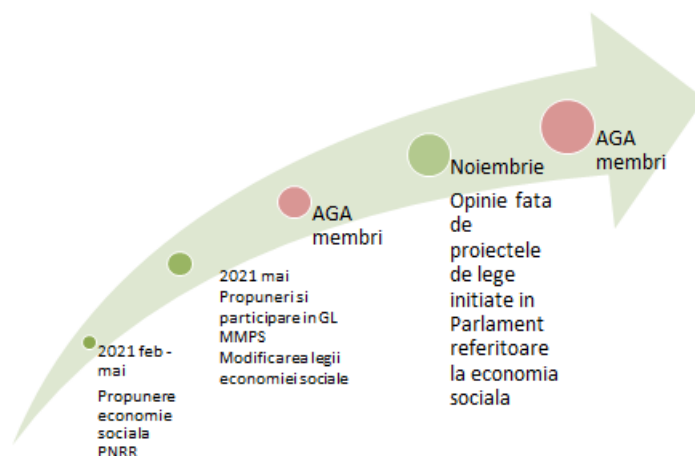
2021 feb - mai

Propunere economie sociala PNRR

2021 mai
Propuneri si participare in GL MMPS
Modificarea legii economiei sociale

AGA membri

Noiembrie

Opinie fata de proiectele de lege initiate in Parlament referitoare la economia sociala

AGA membri